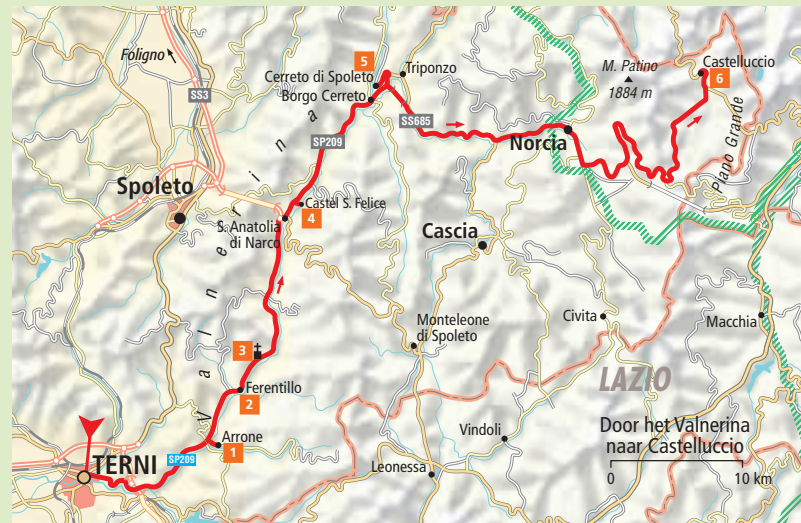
Foligno
SS3
5
Cerreto di Spoleto
Triponzo
Borgo Cerreto
SS685
M. Patino
1884 m
Castelluccio
6
Piano Grande
Norcia
SP209
Spoleto
S. Anatolia di Narco
4
Castel S. Felice
Cascia
Valnerina
Monteleone di Spoleto
Civita
Macchia
3
Ferentillo
2
LAZIO
Arrone
1
Vindoli
Door het Valnerina naar Castelluccio
TERNI
SP209
Leonessa
0
10 km